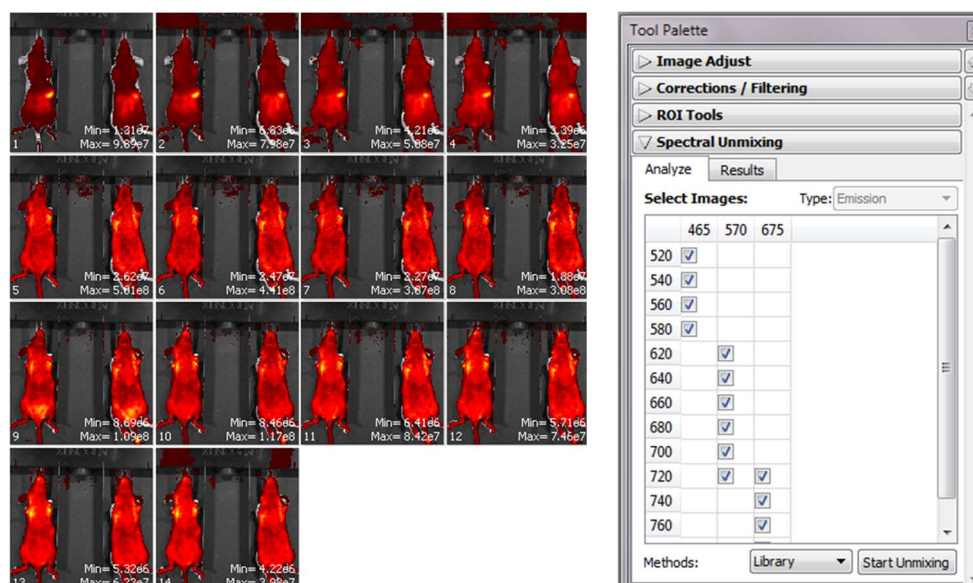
1 Min= 1.31e7 Max= 9.69e7
2 Min= 6.83e6 Max= 7.98e7
3 Min= 4.21e6 Max= 5.68e7
4 Min= 3.39e6 Max= 3.25e7
5 Min= 2.62e7 Max= 5.01e8
6 Min= 2.47e7 Max= 4.41e8
7 Min= 2.27e7 Max= 3.67e8
8 Min= 1.88e7 Max= 3.08e8
9 Min= 8.69e6 Max= 1.09e8
10 Min= 8.46e6 Max= 1.17e8
11 Min= 6.41e6 Max= 8.42e7
12 Min= 5.71e6 Max= 7.46e7
13 Min= 5.32e6 Max= 6.23e7
14 Min= 4.22e6 Max= 3.99e7

Tool Palette
Image Adjust
Corrections / Filtering
ROI Tools
Spectral Unmixing
Analyze Results
Select Images: Type: Emission

| | 465 | 570 | 675 |
|---|---|---|---|
| 520 | ☑ | | |
| 540 | ☑ | | |
| 560 | ☑ | | |
| 580 | ☑ | | |
| 620 | | ☑ | |
| 640 | | ☑ | |
| 660 | | ☑ | |
| 680 | | ☑ | |
| 700 | | ☑ | |
| 720 | | ☑ | ☑ |
| 740 | | | ☑ |
| 760 | | | ☑ |

Methods: Library Start Unmixing